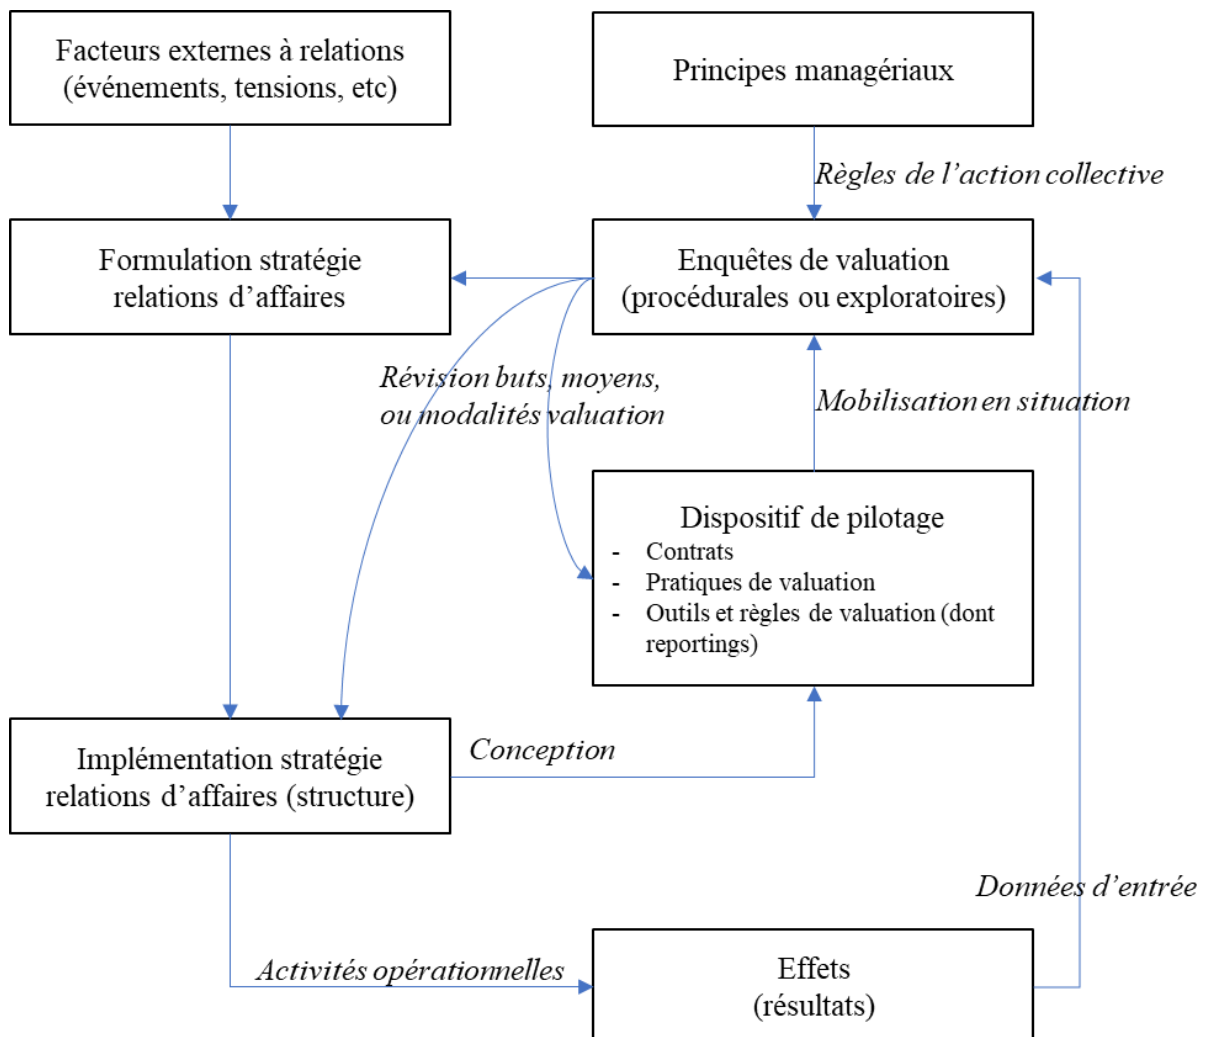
Facteurs externes à relations (événements, tensions, etc)

Principes managériaux

Règles de l'action collective

Formulation stratégie relations d'affaires

Enquêtes de valuation (procédurales ou exploratoires)

Révision buts, moyens, ou modalités valuation

Mobilisation en situation

Dispositif de pilotage
- Contrats
- Pratiques de valuation
- Outils et règles de valuation (dont reportings)

Implémentation stratégie relations d'affaires (structure)

Conception

Données d'entrée

Activités opérationnelles

Effets (résultats)